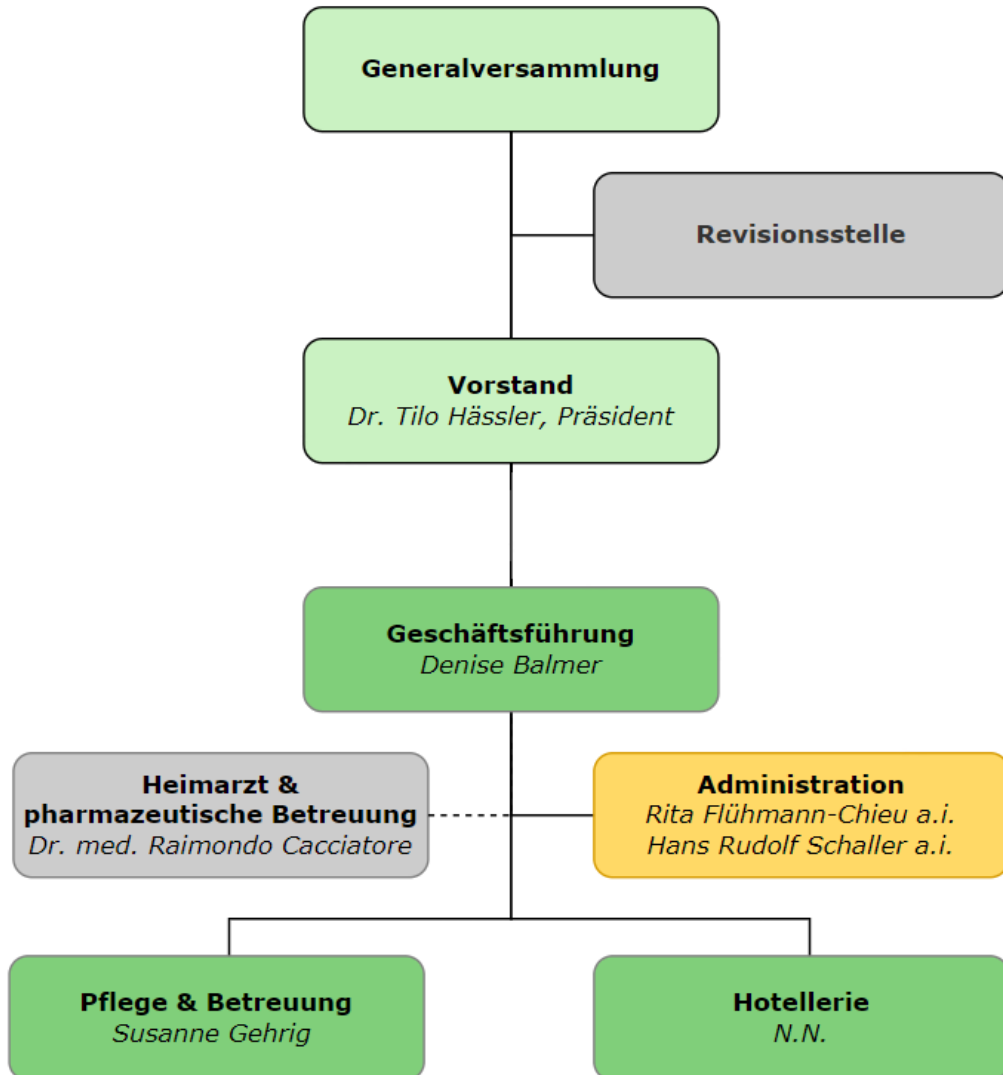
Generalversammlung

Revisionsstelle

Vorstand
Dr. Tilo Hässler, Präsident

Geschäftsführung
Denise Balmer

Heimarzt & pharmazeutische Betreuung
Dr. med. Raimondo Cacciatore

Administration
Rita Flühmann-Chieu a.i.
Hans Rudolf Schaller a.i.

Pflege & Betreuung
Susanne Gehrig

Hotellerie
N.N.